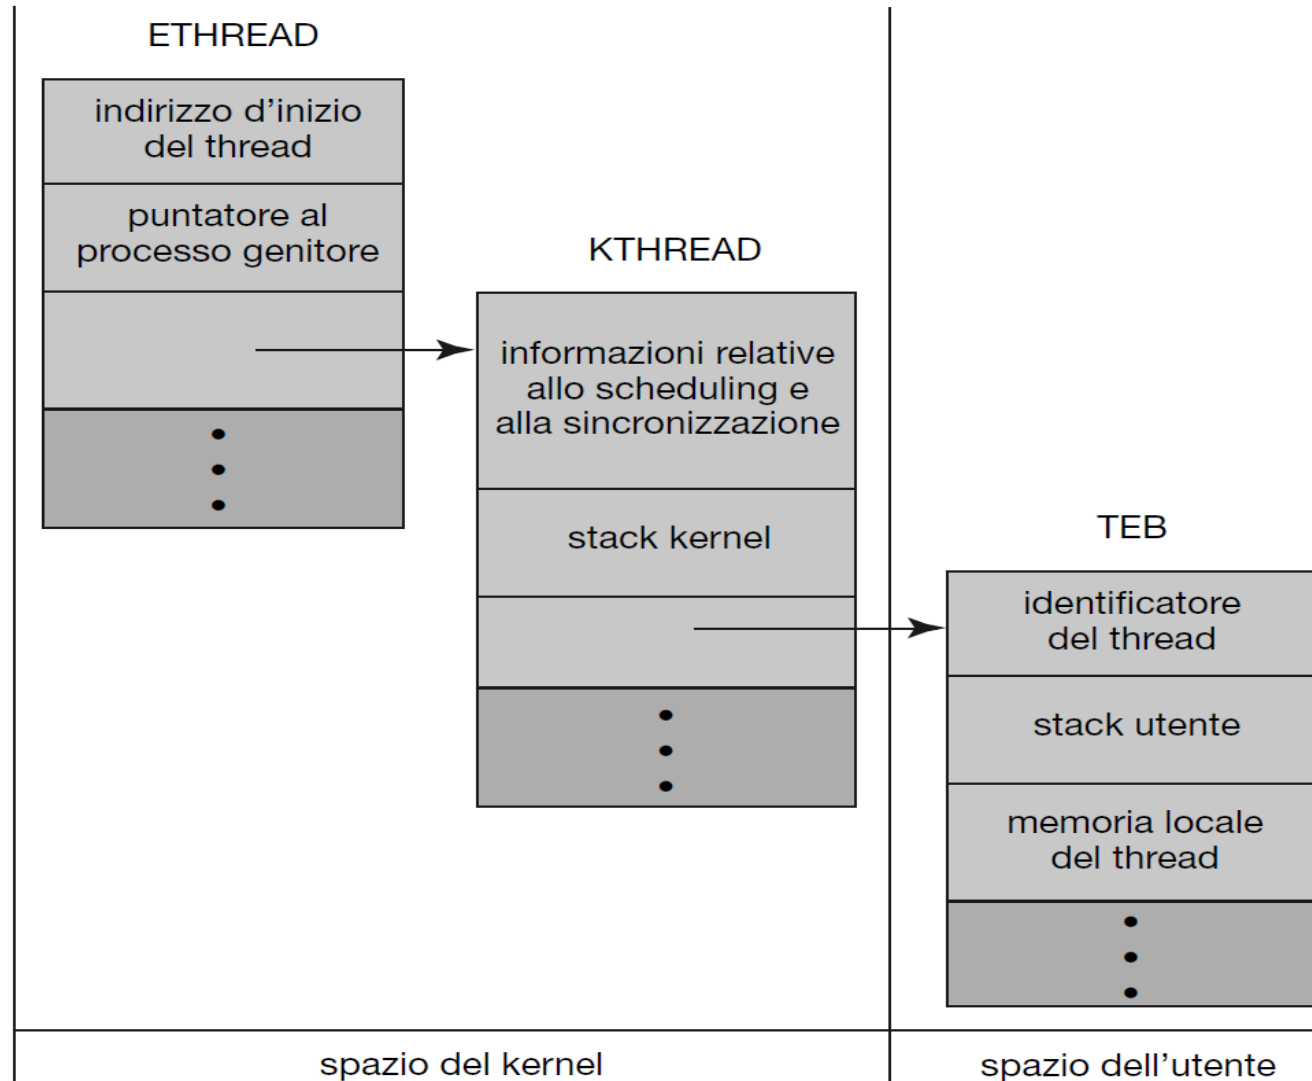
ETHREAD

indirizzo d'inizio del thread

puntatore al processo genitore

KTHREAD

informazioni relative allo scheduling e alla sincronizzazione

stack kernel

TEB

identificatore del thread

stack utente

memoria locale del thread

spazio del kernel

spazio dell'utente